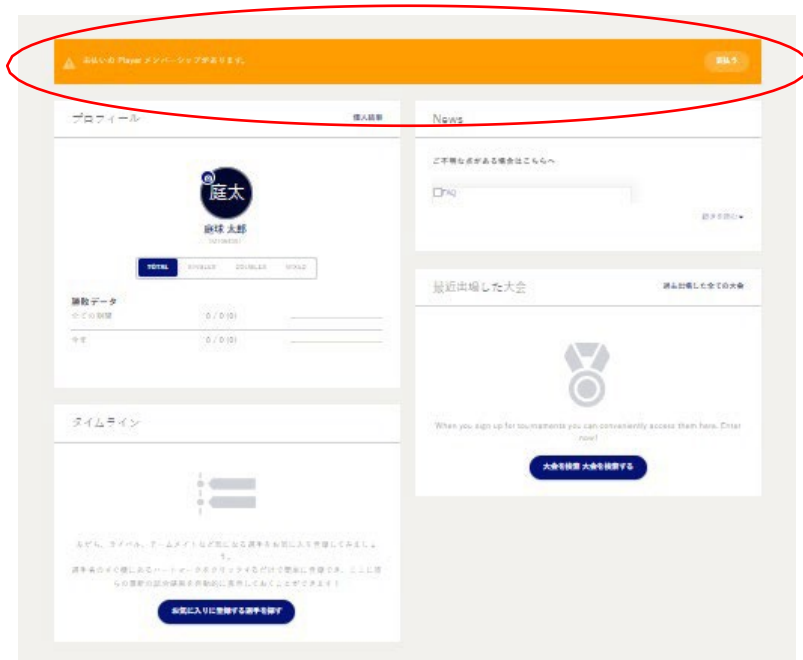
お支払いの Player メンバーシップがあります。

支払う

プロフィール

個人設定

庭太

庭球 太郎

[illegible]

TOTAL

SINGLES

DOUBLES

MIXED

勝敗データ

今までの実績

0 / 0 (0)

今年

0 / 0 (0)

タイムライン

友だち、ライバル、チームメイトなど気になる選手をお気に入り登録してみましょう。
選手名の右横にあるハートマークをクリックするだけで簡単に登録でき、ここに彼らの最新の試合結果が自動的に表示されるようになります！

お気に入りに登録する選手を探す

News

ご不明な点がある場合はこちらへ

FAQ

続きを読む

最近出場した大会

過去出場した全ての大会

When you sign up for tournaments you can conveniently access them here. Enter now!

大会を検索 大会を検索する